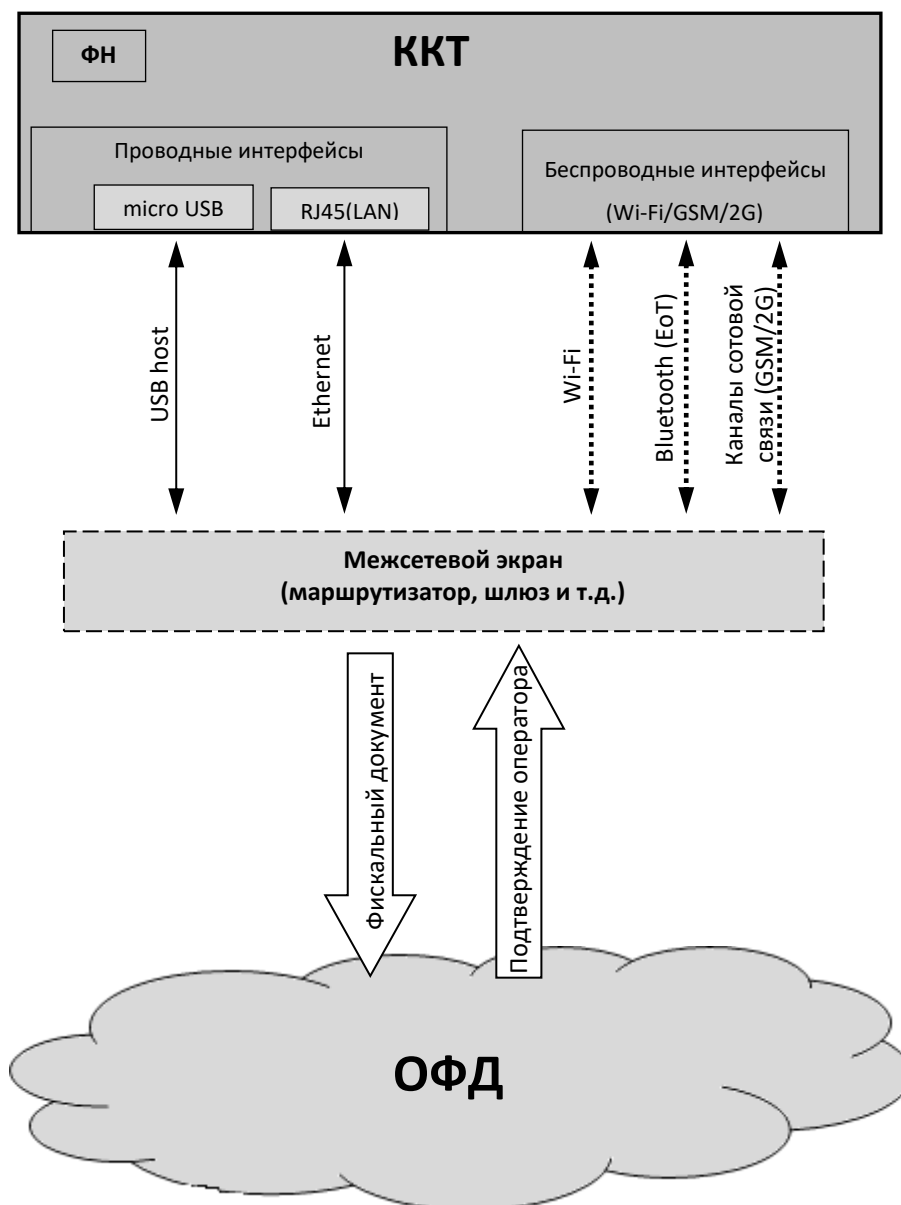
ФН

ККТ

Проводные интерфейсы

micro USB

RJ45(LAN)

Беспроводные интерфейсы

(Wi-Fi/GSM/2G)

USB host

Ethernet

Wi-Fi

Bluetooth (EoT)

Каналы сотовой связи (GSM/2G)

Межсетевой экран
(маршрутизатор, шлюз и т.д.)

Фискальный документ

Подтверждение оператора

ОФД